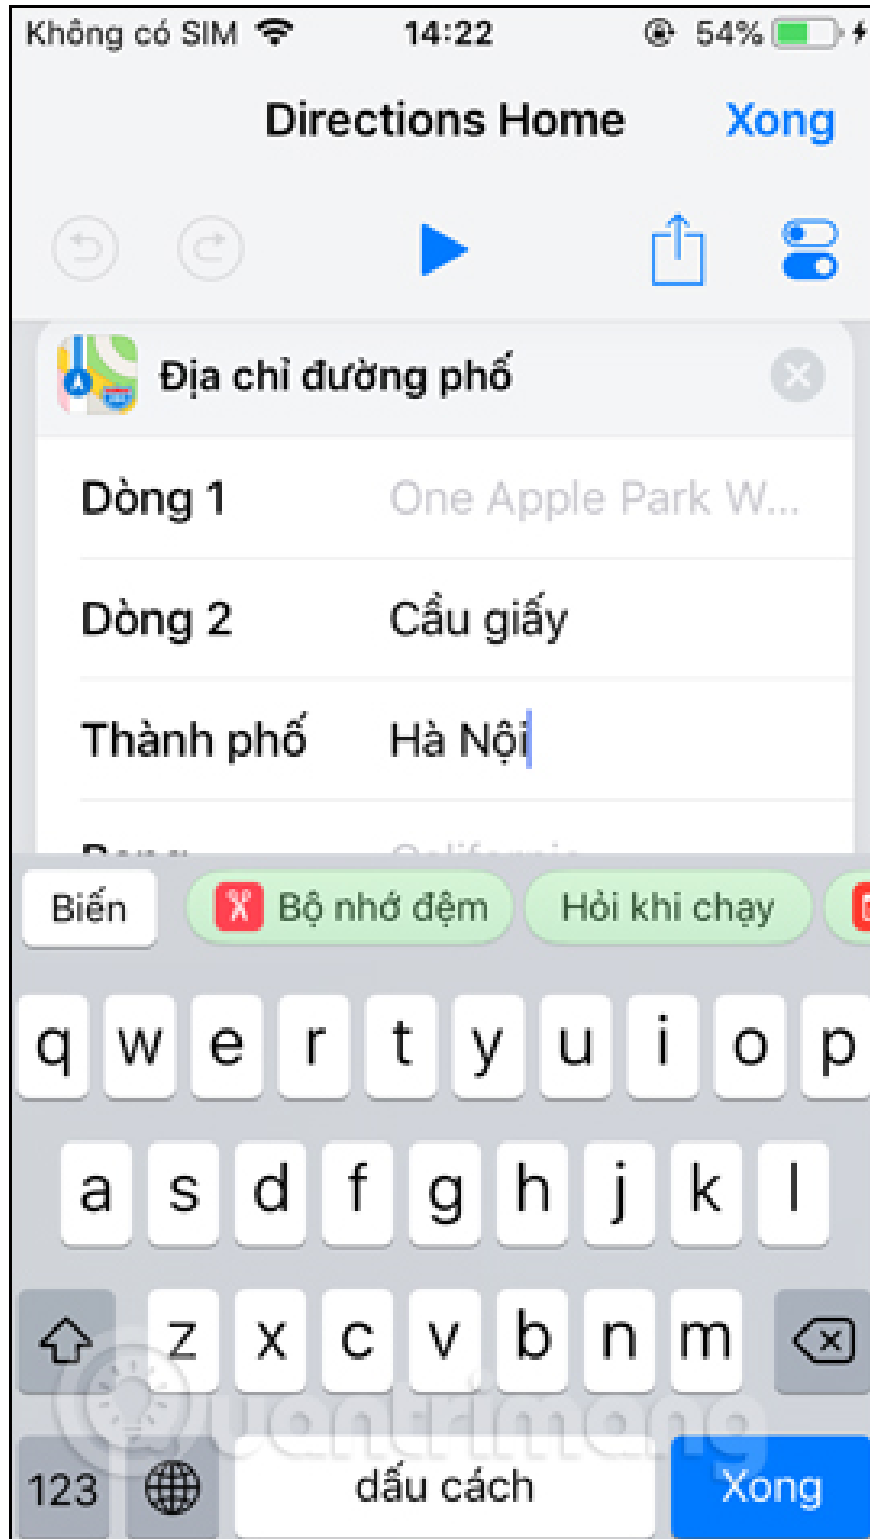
Không có SIM 14:22 54%

Directions Home Xong

Địa chỉ đường phố

Dòng 1 One Apple Park W...

Dòng 2 Cầu giấy

Thành phố Hà Nội

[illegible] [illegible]

Biến Bộ nhớ đệm Hỏi khi chạy

q w e r t y u i o p

a s d f g h j k l

z x c v b n m

123 dấu cách Xong

Quantrimang